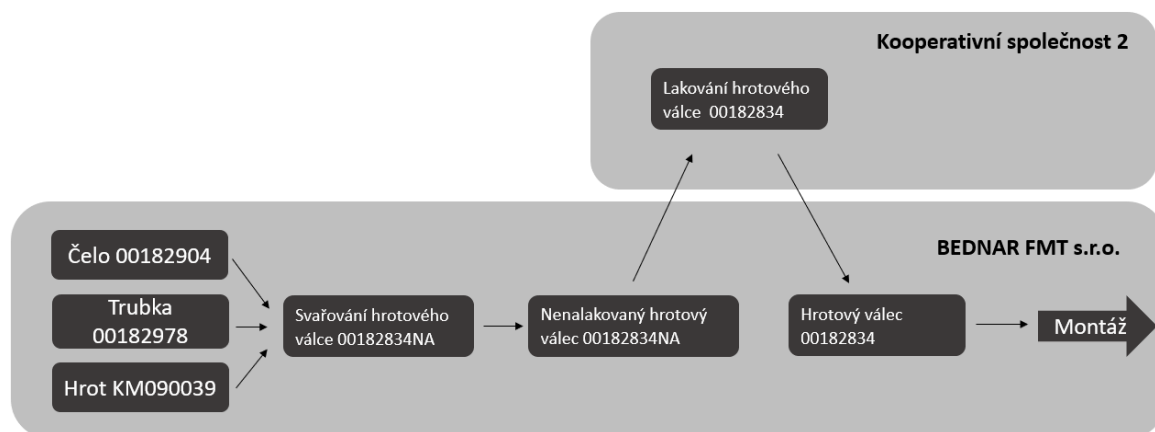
Kooperativní společnost 2

Lakování hrotového válce 00182834

BEDNAR FMT s.r.o.

Čelo 00182904

Trubka 00182978

Hrot KM090039

Svařování hrotového válce 00182834NA

Nenalakovaný hrotový válec 00182834NA

Hrotový válec 00182834

Montáž